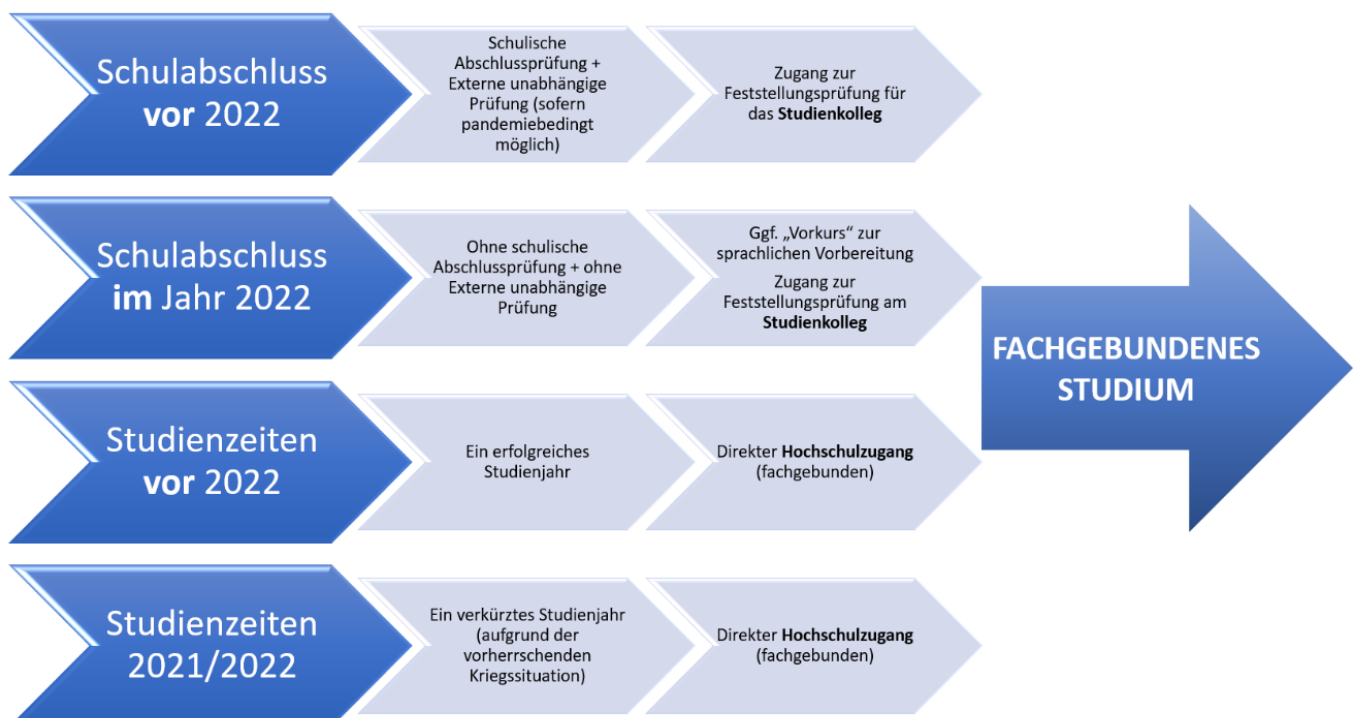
Schulabschluss **vor** 2022

Schulische Abschlussprüfung + Externe unabhängige Prüfung (sofern pandemiebedingt möglich)

Zugang zur Feststellungsprüfung für das **Studienkolleg**

Schulabschluss **im** Jahr 2022

Ohne schulische Abschlussprüfung + ohne Externe unabhängige Prüfung

Ggf. „Vorkurs“ zur sprachlichen Vorbereitung

Zugang zur Feststellungsprüfung am **Studienkolleg**

Studienzeiten **vor** 2022

Ein erfolgreiches Studienjahr

Direkter **Hochschulzugang** (fachgebunden)

Studienzeiten 2021/2022

Ein verkürztes Studienjahr (aufgrund der vorherrschenden Kriegssituation)

Direkter **Hochschulzugang** (fachgebunden)

FACHGEBUNDENES STUDIUM